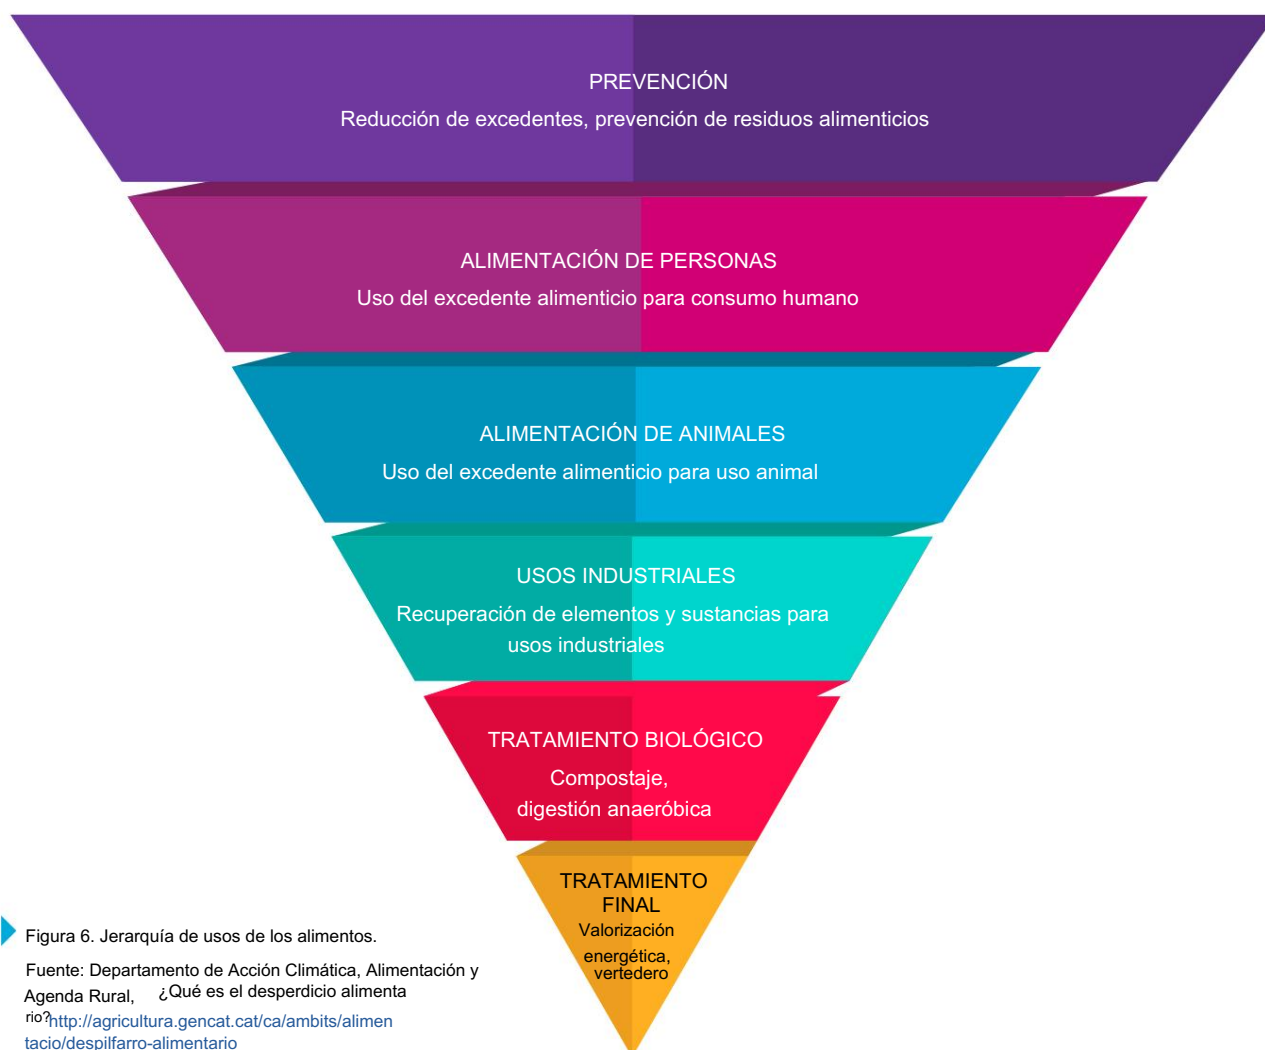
PREVENCIÓN
Reducción de excedentes, prevención de residuos alimenticios

ALIMENTACIÓN DE PERSONAS
Uso del excedente alimenticio para consumo humano

ALIMENTACIÓN DE ANIMALES
Uso del excedente alimenticio para uso animal

USOS INDUSTRIALES
Recuperación de elementos y sustancias para usos industriales

TRATAMIENTO BIOLÓGICO
Compostaje, digestión anaeróbica

TRATAMIENTO FINAL
Valorización energética, vertedero

Figura 6. Jerarquía de usos de los alimentos.

Fuente: Departamento de Acción Climática, Alimentación y Agenda Rural, ¿Qué es el desperdicio alimentario? http://agricultura.gencat.cat/ca/ambits/alimentacio/despilfarro-alimentario